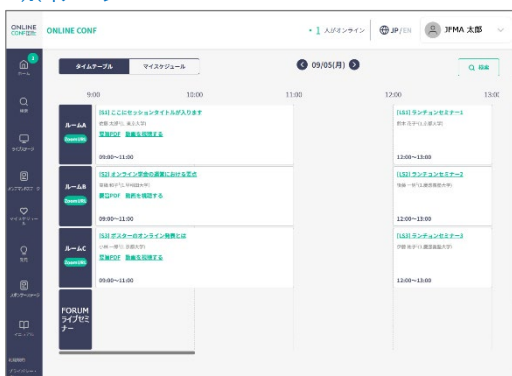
ONLINE CONF ONLINE CONF

• 1 人がオンライン JP / EN JFMA 太郎

2
ホーム

検索

タイムテーブル マイスケジュール

09/05(月)

Q 検索

9:00 10:00 11:00 12:00 13:00

ルームA
Zoom URL
[S1] ここにセッションタイトルが入ります
倉敷 太郎(なし 東京大学)
要旨PDF 動画を視聴する
09:00〜11:00

[LS1] ランチョンセミナー1
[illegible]
12:00〜13:00

ルームB
Zoom URL
[S2] オンライン学会の運営に関する考察
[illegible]
要旨PDF 動画を視聴する
09:00〜11:00

[LS2] ランチョンセミナー2
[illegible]
12:00〜13:00

ルームC
Zoom URL
[S3] ポスターのオンライン発表とは
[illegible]
要旨PDF 動画を視聴する
09:00〜11:00

[LS3] ランチョンセミナー3
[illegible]
12:00〜13:00

FORUM ライブセミナー

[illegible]
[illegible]
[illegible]
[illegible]
マニュアル
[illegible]